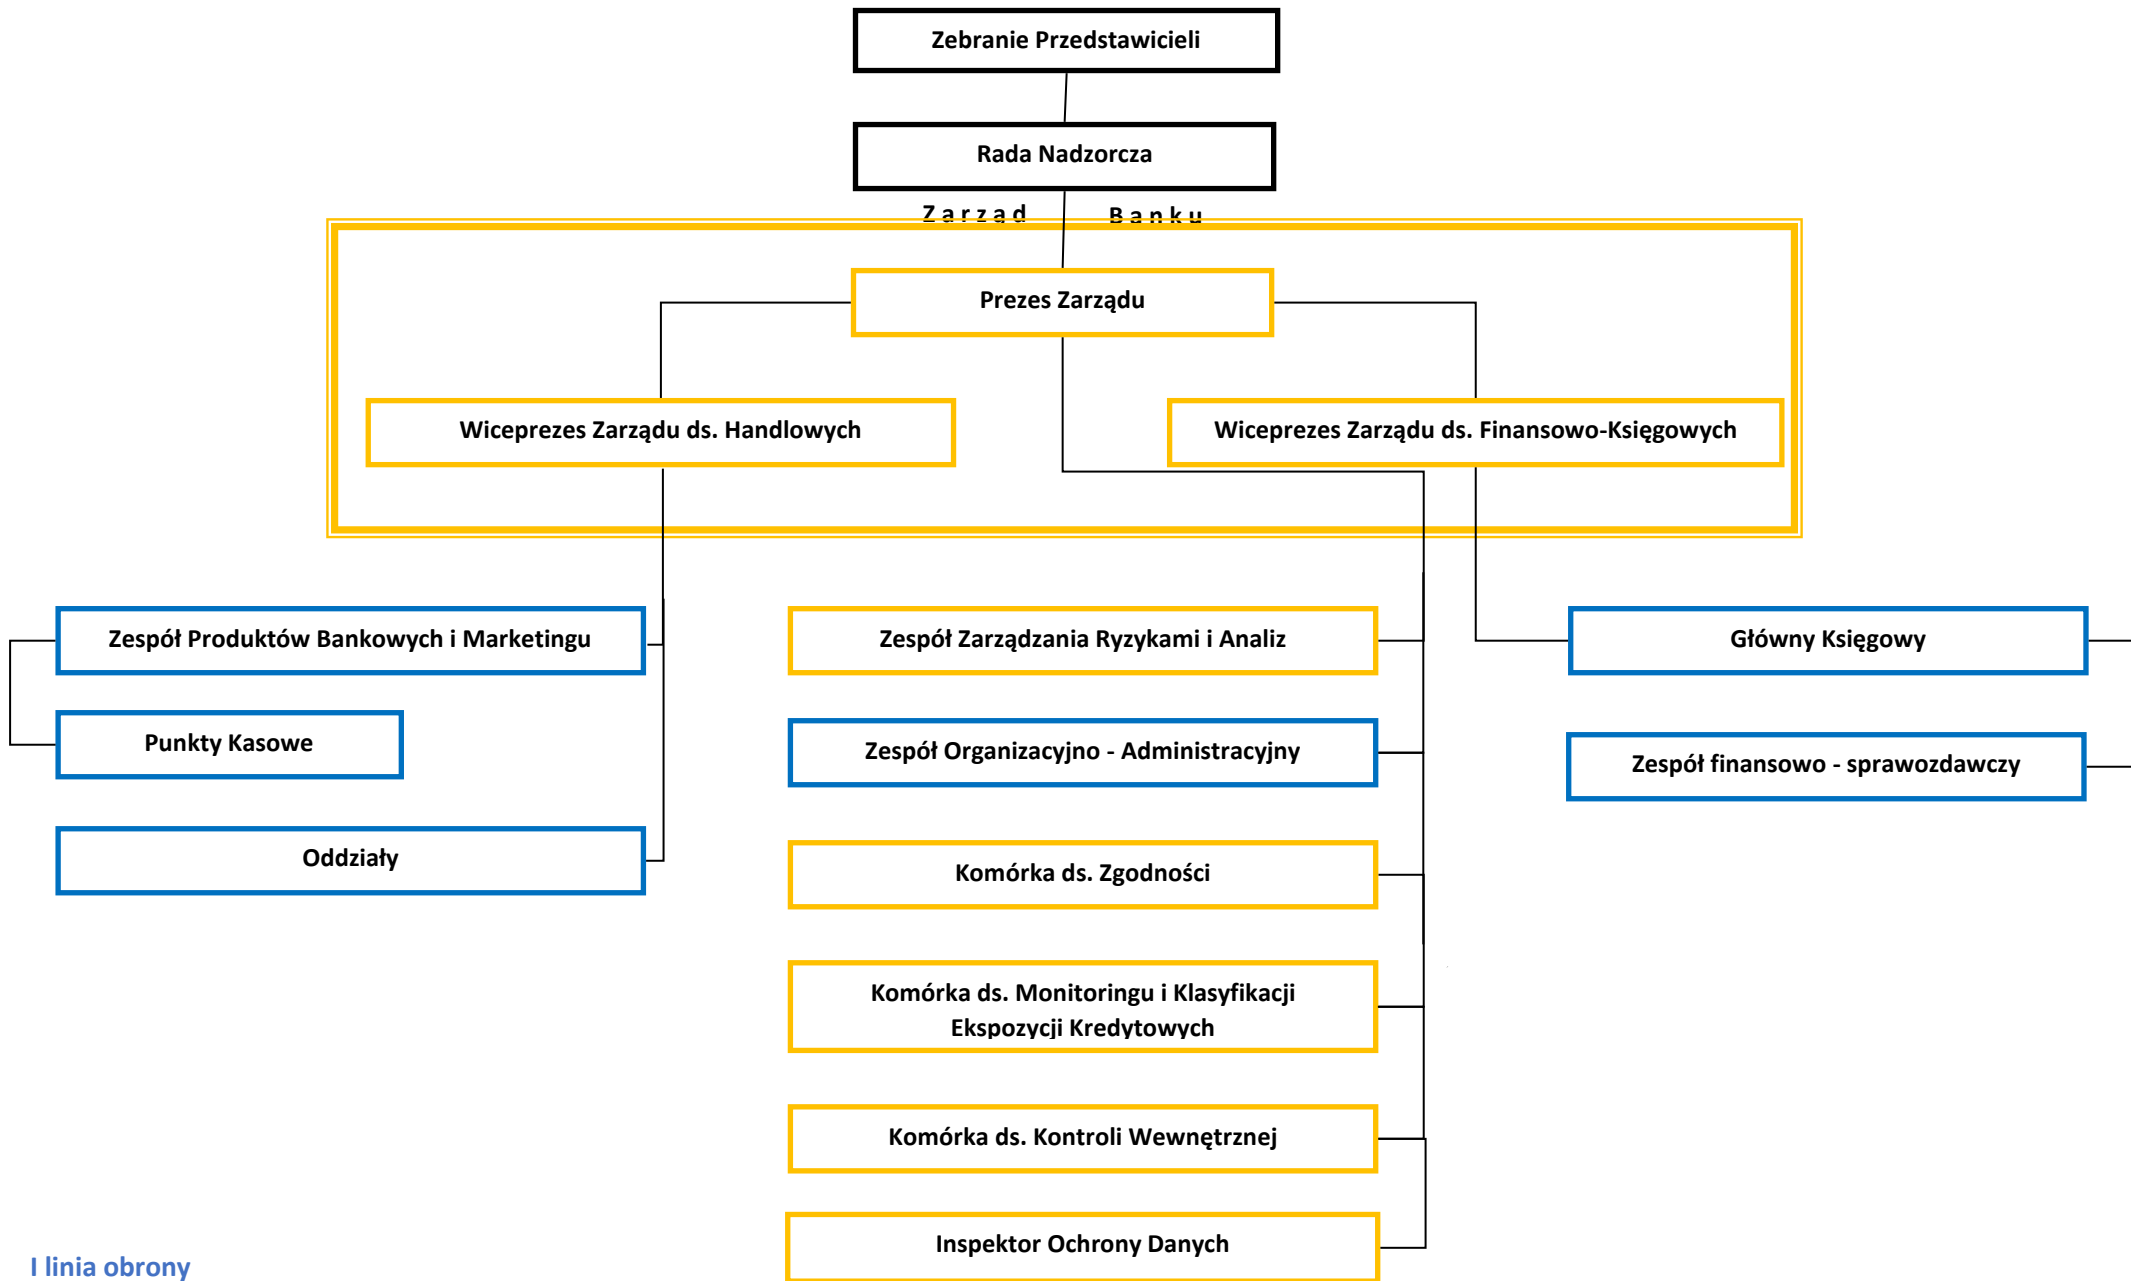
Zebranie Przedstawicieli

Rada Nadzorcza

Zarząd Banku

Prezes Zarządu

Wiceprezes Zarządu ds. Handlowych

Wiceprezes Zarządu ds. Finansowo-Księgowych

Zespół Produktów Bankowych i Marketingu

Punkty Kasowe

Oddziały

Zespół Zarządzania Ryzykami i Analiz

Zespół Organizacyjno - Administracyjny

Komórka ds. Zgodności

Komórka ds. Monitoringu i Klasyfikacji Ekspozycji Kredytowych

Komórka ds. Kontroli Wewnętrznej

Inspektor Ochrony Danych

Główny Księgowy

Zespół finansowo - sprawozdawczy

I linia obrony